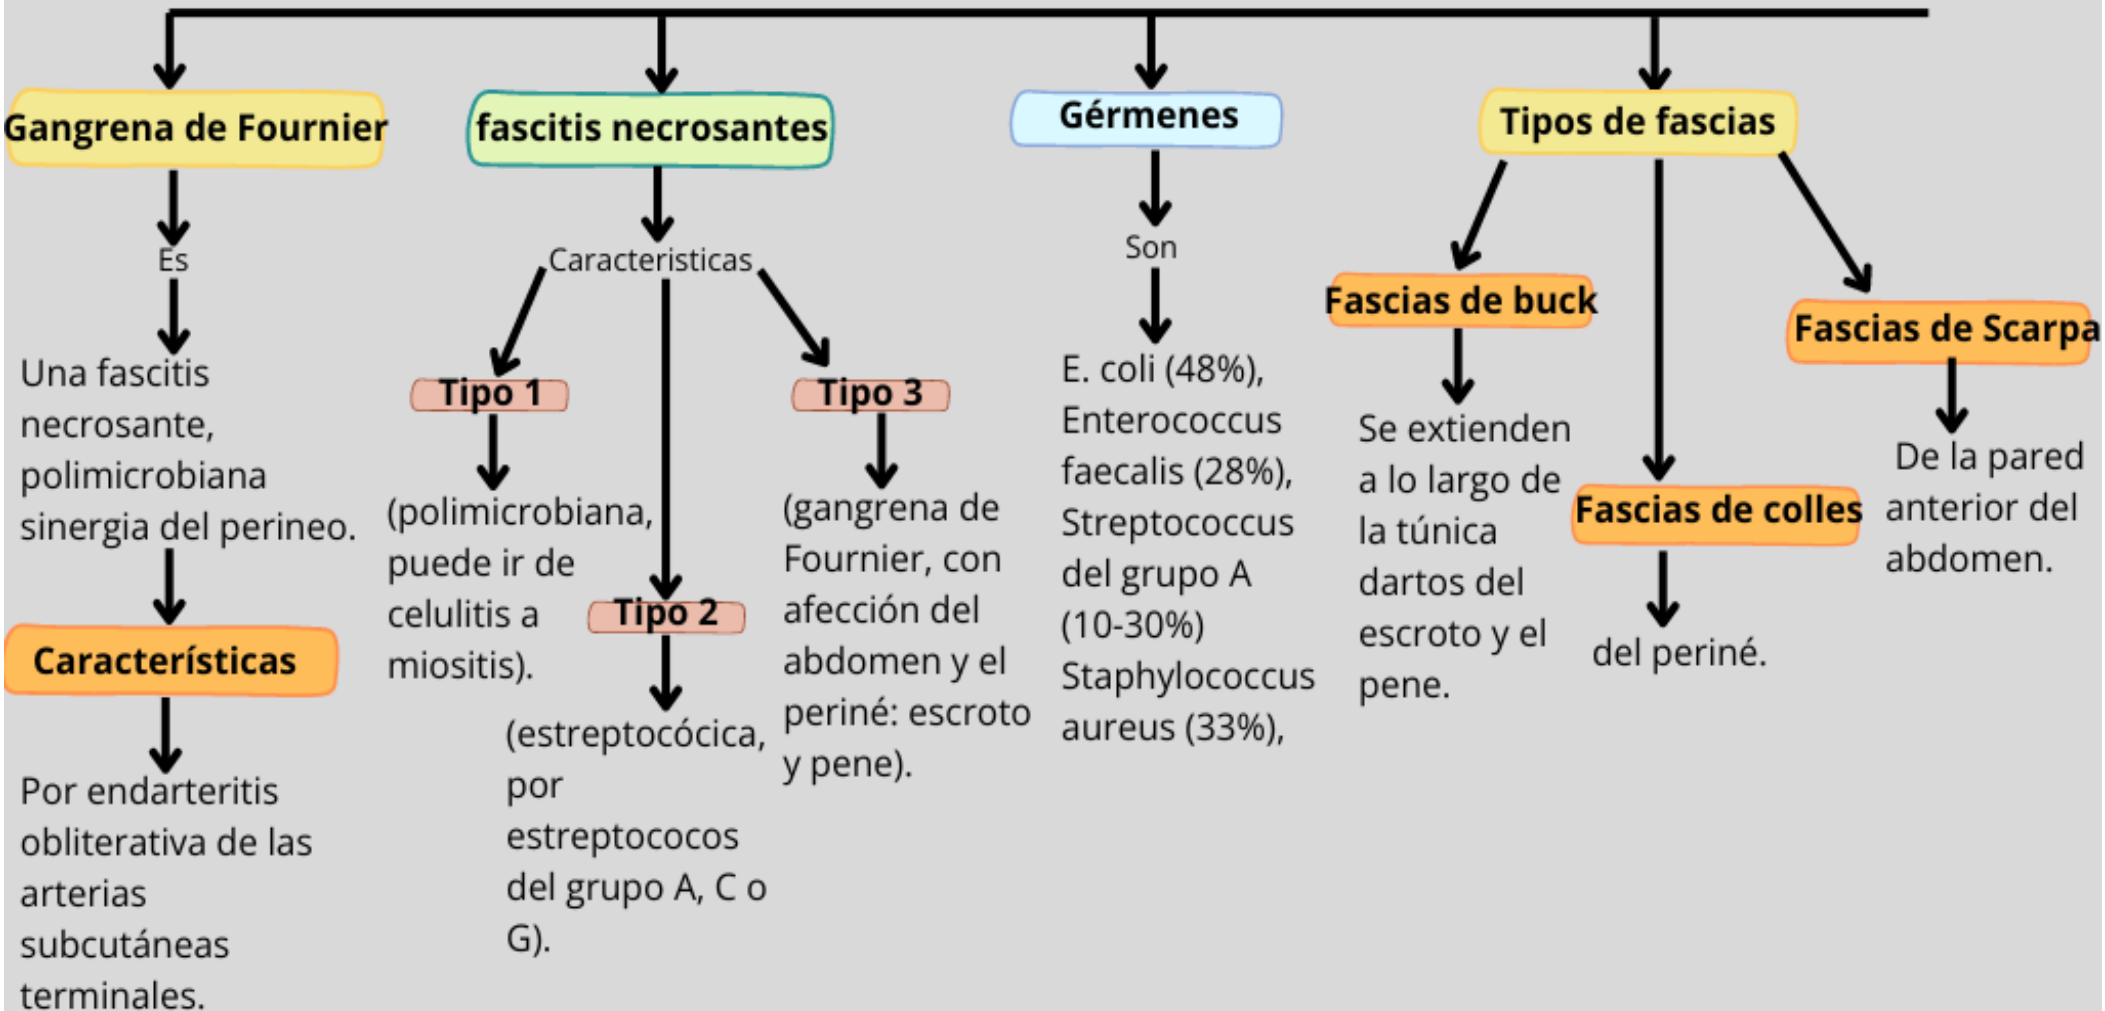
Gangrena de Fournier

Es

Una fascitis necrosante, polimicrobiana sinergia del perineo.

Características

Por endarteritis obliterativa de las arterias subcutáneas terminales.

fascitis necrosantes

Caracteristicas

Tipo 1

(polimicrobiana, puede ir de celulitis a miositis).

Tipo 2

(estreptocócica, por estreptococos del grupo A, C o G).

Tipo 3

(gangrena de Fournier, con afección del abdomen y el periné: escroto y pene).

Gérmenes

Son

E. coli (48%), Enterococcus faecalis (28%), Streptococcus del grupo A (10-30%) Staphylococcus aureus (33%),

Tipos de fascias

Fascias de buck

Se extienden a lo largo de la túnica dartos del escroto y el pene.

Fascias de colles

del periné.

Fascias de Scarpa

De la pared anterior del abdomen.